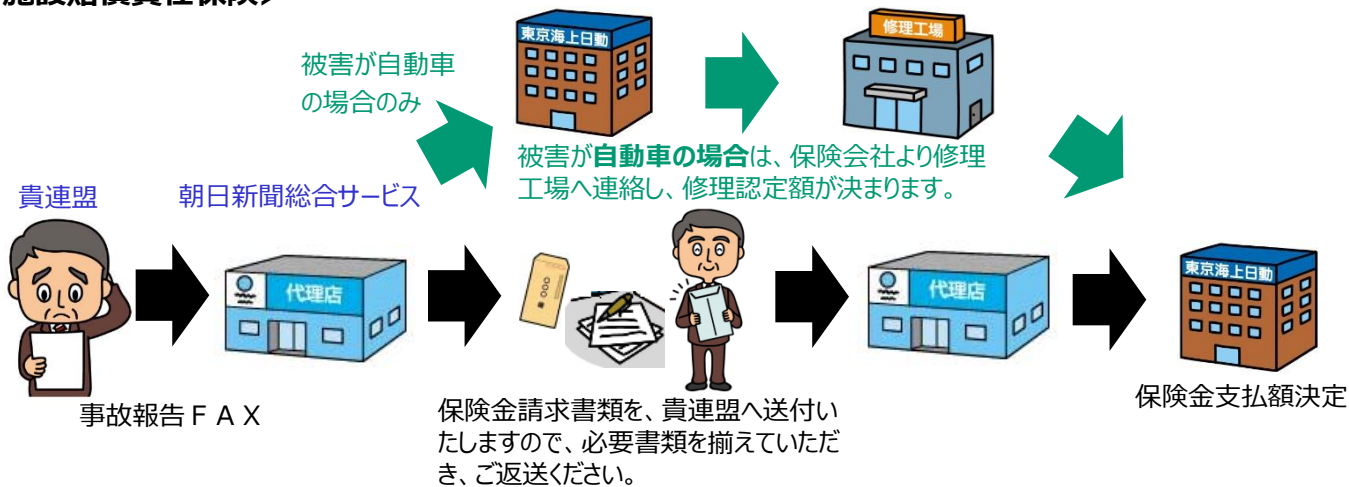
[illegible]施設賠償責任保険》

被害が自動車の場合のみ

東京海上日動

修理工場

被害が自動車の場合は、保険会社より修理工場へ連絡し、修理認定額が決まります。

貴連盟

朝日新聞総合サービス

代理店

代理店

東京海上日動

事故報告ＦＡＸ

保険金請求書類を、貴連盟へ送付いたしますので、必要書類を揃えていただき、ご返送ください。

保険金支払額決定